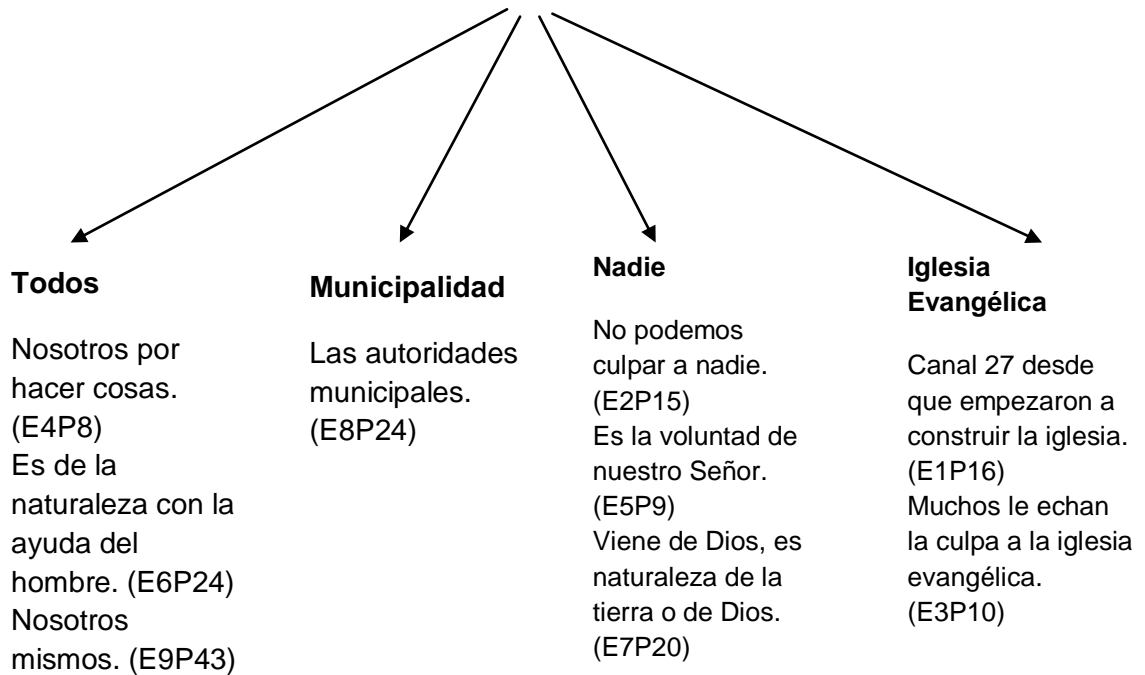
**Todos**

Nosotros por hacer cosas. (E4P8)
Es de la naturaleza con la ayuda del hombre. (E6P24)
Nosotros mismos. (E9P43)

**Municipalidad**

Las autoridades municipales. (E8P24)

**Nadie**

No podemos culpar a nadie. (E2P15)
Es la voluntad de nuestro Señor. (E5P9)
Viene de Dios, es naturaleza de la tierra o de Dios. (E7P20)

**Iglesia Evangélica**

Canal 27 desde que empezaron a construir la iglesia. (E1P16)
Muchos le echan la culpa a la iglesia evangélica. (E3P10)